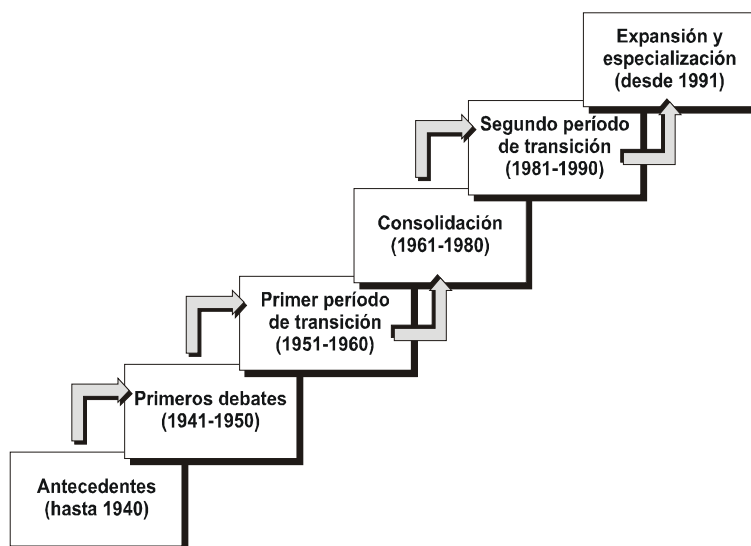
Antecedentes (hasta 1940)

Primeros debates (1941-1950)

Primer período de transición (1951-1960)

Consolidación (1961-1980)

Segundo período de transición (1981-1990)

Expansión y especialización (desde 1991)